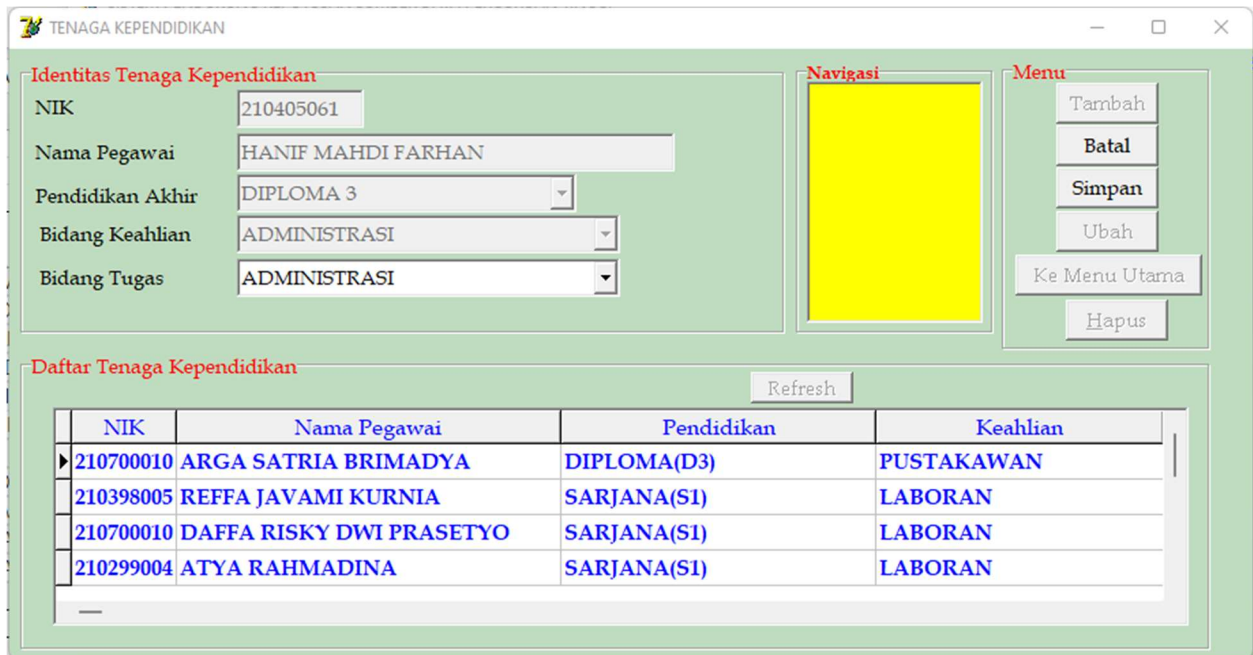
TENAGA KEPENDIDIKAN

Identitas Tenaga Kependidikan

NIK 210405061

Nama Pegawai HANIF MAHDI FARHAN

Pendidikan Akhir DIPLOMA 3

Bidang Keahlian ADMINISTRASI

Bidang Tugas ADMINISTRASI

Navigasi

Menu

Tambah

Batal

Simpan

Ubah

Ke Menu Utama

Hapus

Daftar Tenaga Kependidikan

Refresh

| NIK | Nama Pegawai | Pendidikan | Keahlian |
|---|---|---|---|
| 210700010 | ARGA SATRIA BRIMADYA | DIPLOMA(D3) | PUSTAKAWAN |
| 210398005 | REFFA JAVAMI KURNIA | SARJANA(S1) | LABORAN |
| 210700010 | DAFFA RISKY DWI PRASETYO | SARJANA(S1) | LABORAN |
| 210299004 | ATYA RAHMADINA | SARJANA(S1) | LABORAN |